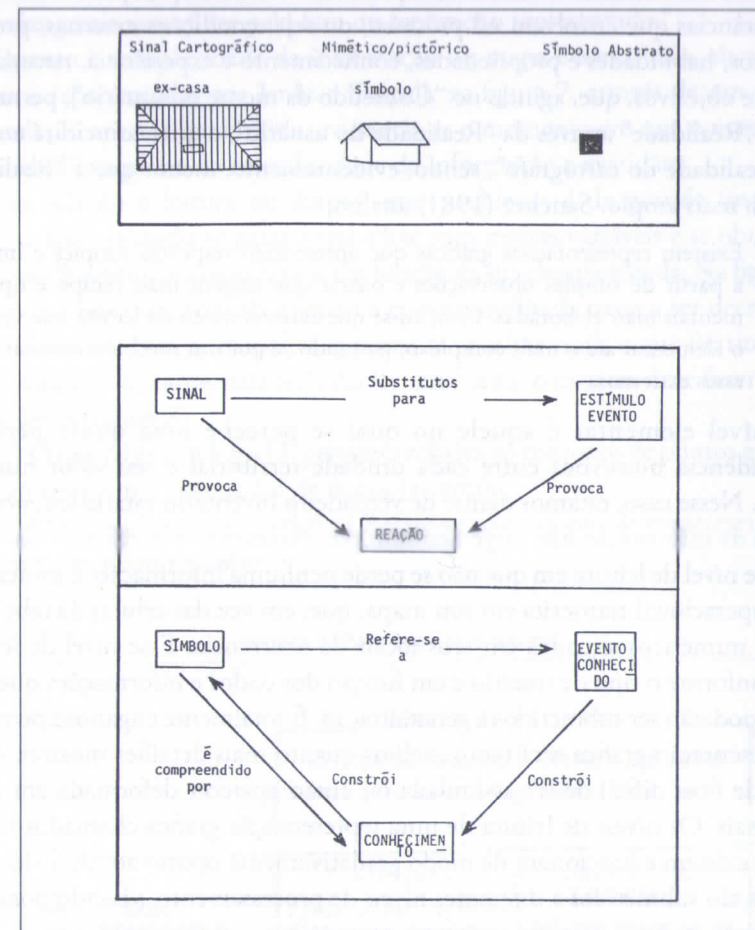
Sinal Cartográfico

Mimético/pictórico

Símbolo Abstrato

ex-casa

símbolo

SINAL

Substitutos para

ESTÍMULO EVENTO

Provoca

Provoca

REAÇÃO

SÍMBOLO

Refere-se a

EVENTO CONHECIDO

é compreendido por

Constrói

Constrói

CONHECIMENTO